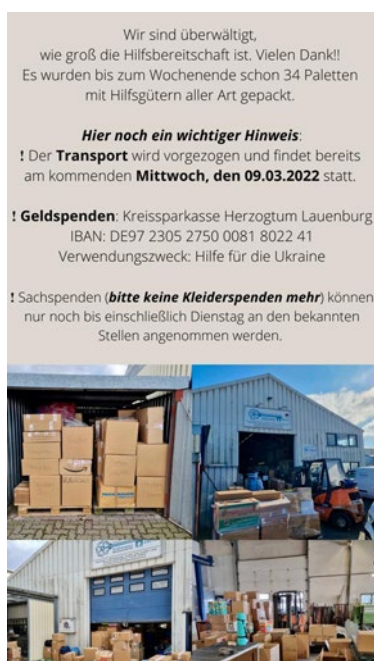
Wir sind überwältigt, wie groß die Hilfsbereitschaft ist. Vielen Dank!! Es wurden bis zum Wochenende schon 34 Paletten mit Hilfsgütern aller Art gepackt.

***Hier noch ein wichtiger Hinweis***:
**!** Der **Transport** wird vorgezogen und findet bereits am kommenden **Mittwoch, den 09.03.2022** statt.

**! Geldspenden**: Kreissparkasse Herzogtum Lauenburg
IBAN: DE97 2305 2750 0081 8022 41
Verwendungszweck: Hilfe für die Ukraine

**!** Sachspenden (***bitte keine Kleiderspenden mehr***) können nur noch bis einschließlich Dienstag an den bekannten Stellen angenommen werden.